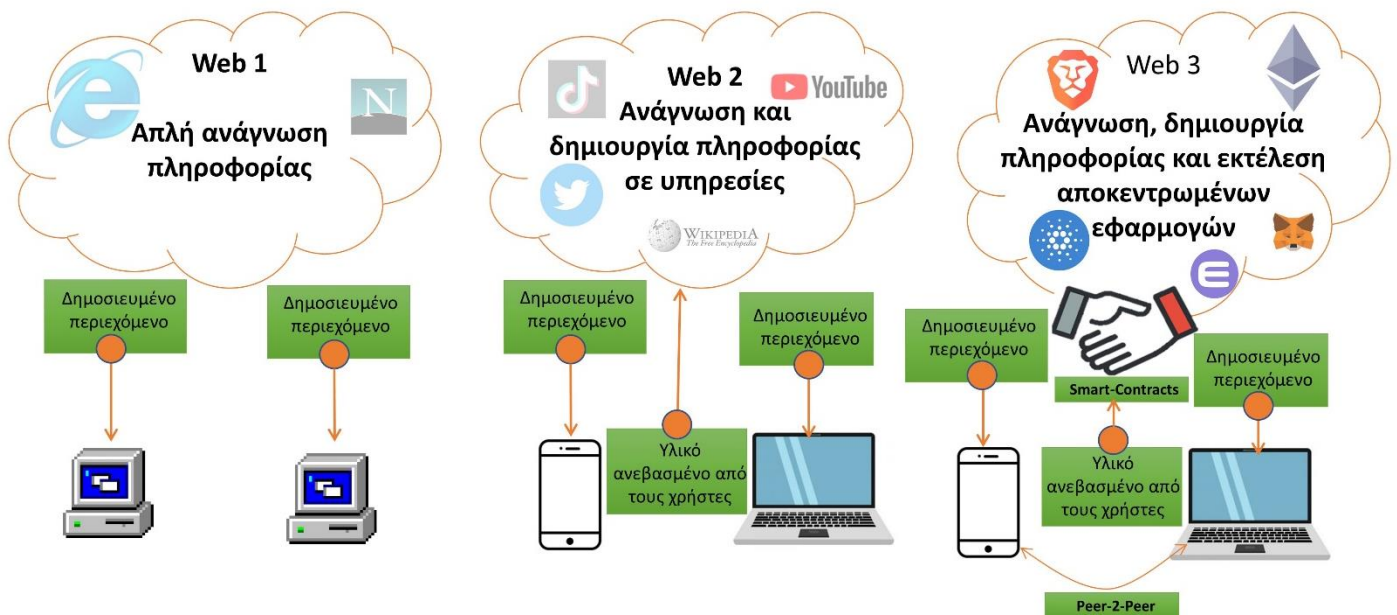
Web 1

Απλή ανάγνωση πληροφορίας

N

Δημοσιευμένο περιεχόμενο

Δημοσιευμένο περιεχόμενο

Web 2

Ανάγνωση και δημιουργία πληροφορίας σε υπηρεσίες

YouTube

Wikipedia
The Free Encyclopedia

Δημοσιευμένο περιεχόμενο

Δημοσιευμένο περιεχόμενο

Υλικό ανεβασμένο από τους χρήστες

Web 3

Ανάγνωση, δημιουργία πληροφορίας και εκτέλεση αποκεντρωμένων εφαρμογών

Δημοσιευμένο περιεχόμενο

Smart-Contracts

Δημοσιευμένο περιεχόμενο

Υλικό ανεβασμένο από τους χρήστες

Peer-2-Peer